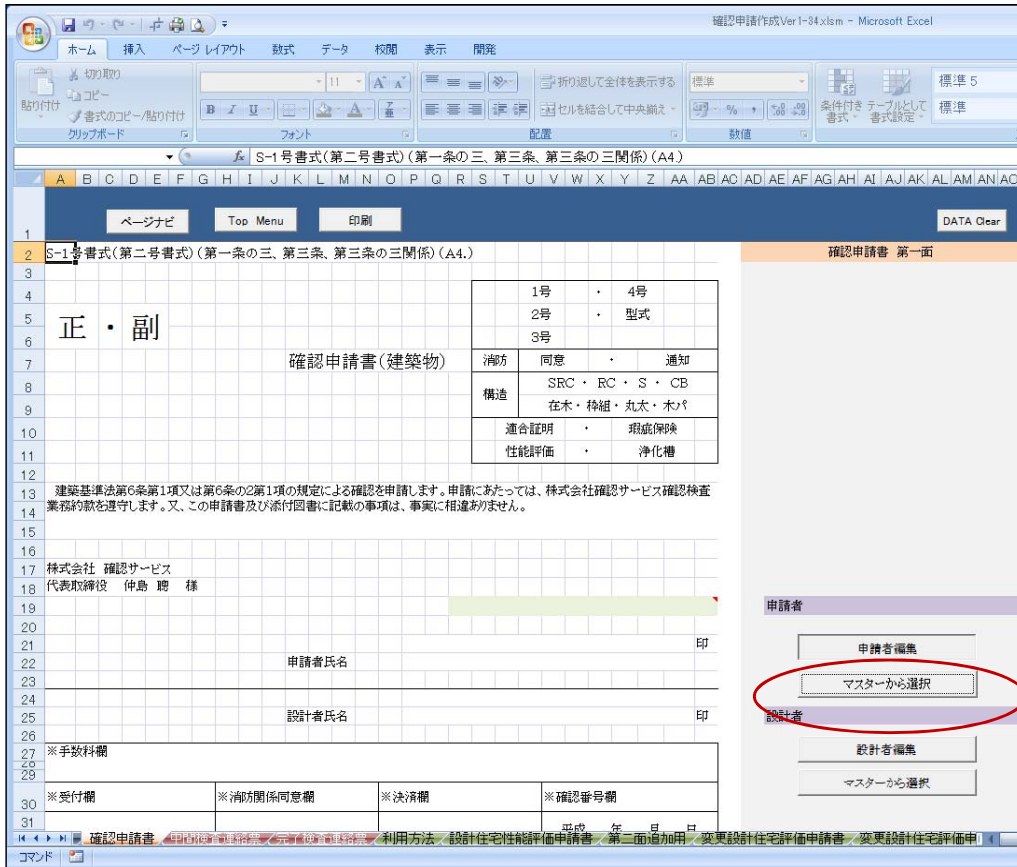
確認申請作成Ver1-34.xlsm - Microsoft Excel

ホーム　挿入　ページ レイアウト　数式　データ　校閲　表示　開発

貼り付け　切り取り　コピー　書式のコピー/貼り付け　クリップボード
11　フォント
折り返して全体を表示する　セルを結合して中央揃え　配置
標準　数値
条件付き書式　テーブルとして書式設定　標準 5　標準

S-1号書式(第二号書式)(第一条の三、第三条、第三条の三関係)(A4.)

A B C D E F G H I J K L M N O P Q R S T U V W X Y Z AA AB AC AD AE AF AG AH AI AJ AK AL AM AN AO

ページナビ　Top Menu　印刷　DATA Clear

S-1号書式(第二号書式)(第一条の三、第三条、第三条の三関係)(A4.)

確認申請書 第一面

正 ・ 副

| | 1号 | ・ | 4号 |
|---|---|---|---|
| | 2号 | ・ | 型式 |
| | 3号 | | |
| 消防 | 同意 | ・ | 通知 |
| 構造 | SRC ・ RC ・ S ・ CB | | |
| | 在木・枠組・丸太・木パ | | |
| 適合証明 | ・ | 瑕疵保険 | |
| 性能評価 | ・ | 浄化槽 | |

確認申請書(建築物)

建築基準法第6条第1項又は第6条の2第1項の規定による確認を申請します。申請にあたっては、株式会社確認サービス確認検査業務約款を遵守します。又、この申請書及び添付図書に記載の事項は、事実に相違ありません。

株式会社 確認サービス
代表取締役　仲島 聡　様

申請者

印
申請者氏名

申請者編集
マスターから選択

設計者氏名　印

設計者

※手数料欄

設計者編集
マスターから選択

※受付欄　※消防関係同意欄　※決済欄　※確認番号欄

平成　年　月　日

確認申請書　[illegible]　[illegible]　利用方法　設計住宅性能評価申請書　第二面追加用　変更設計住宅評価申請書　変更設計住宅評価申

コマンド